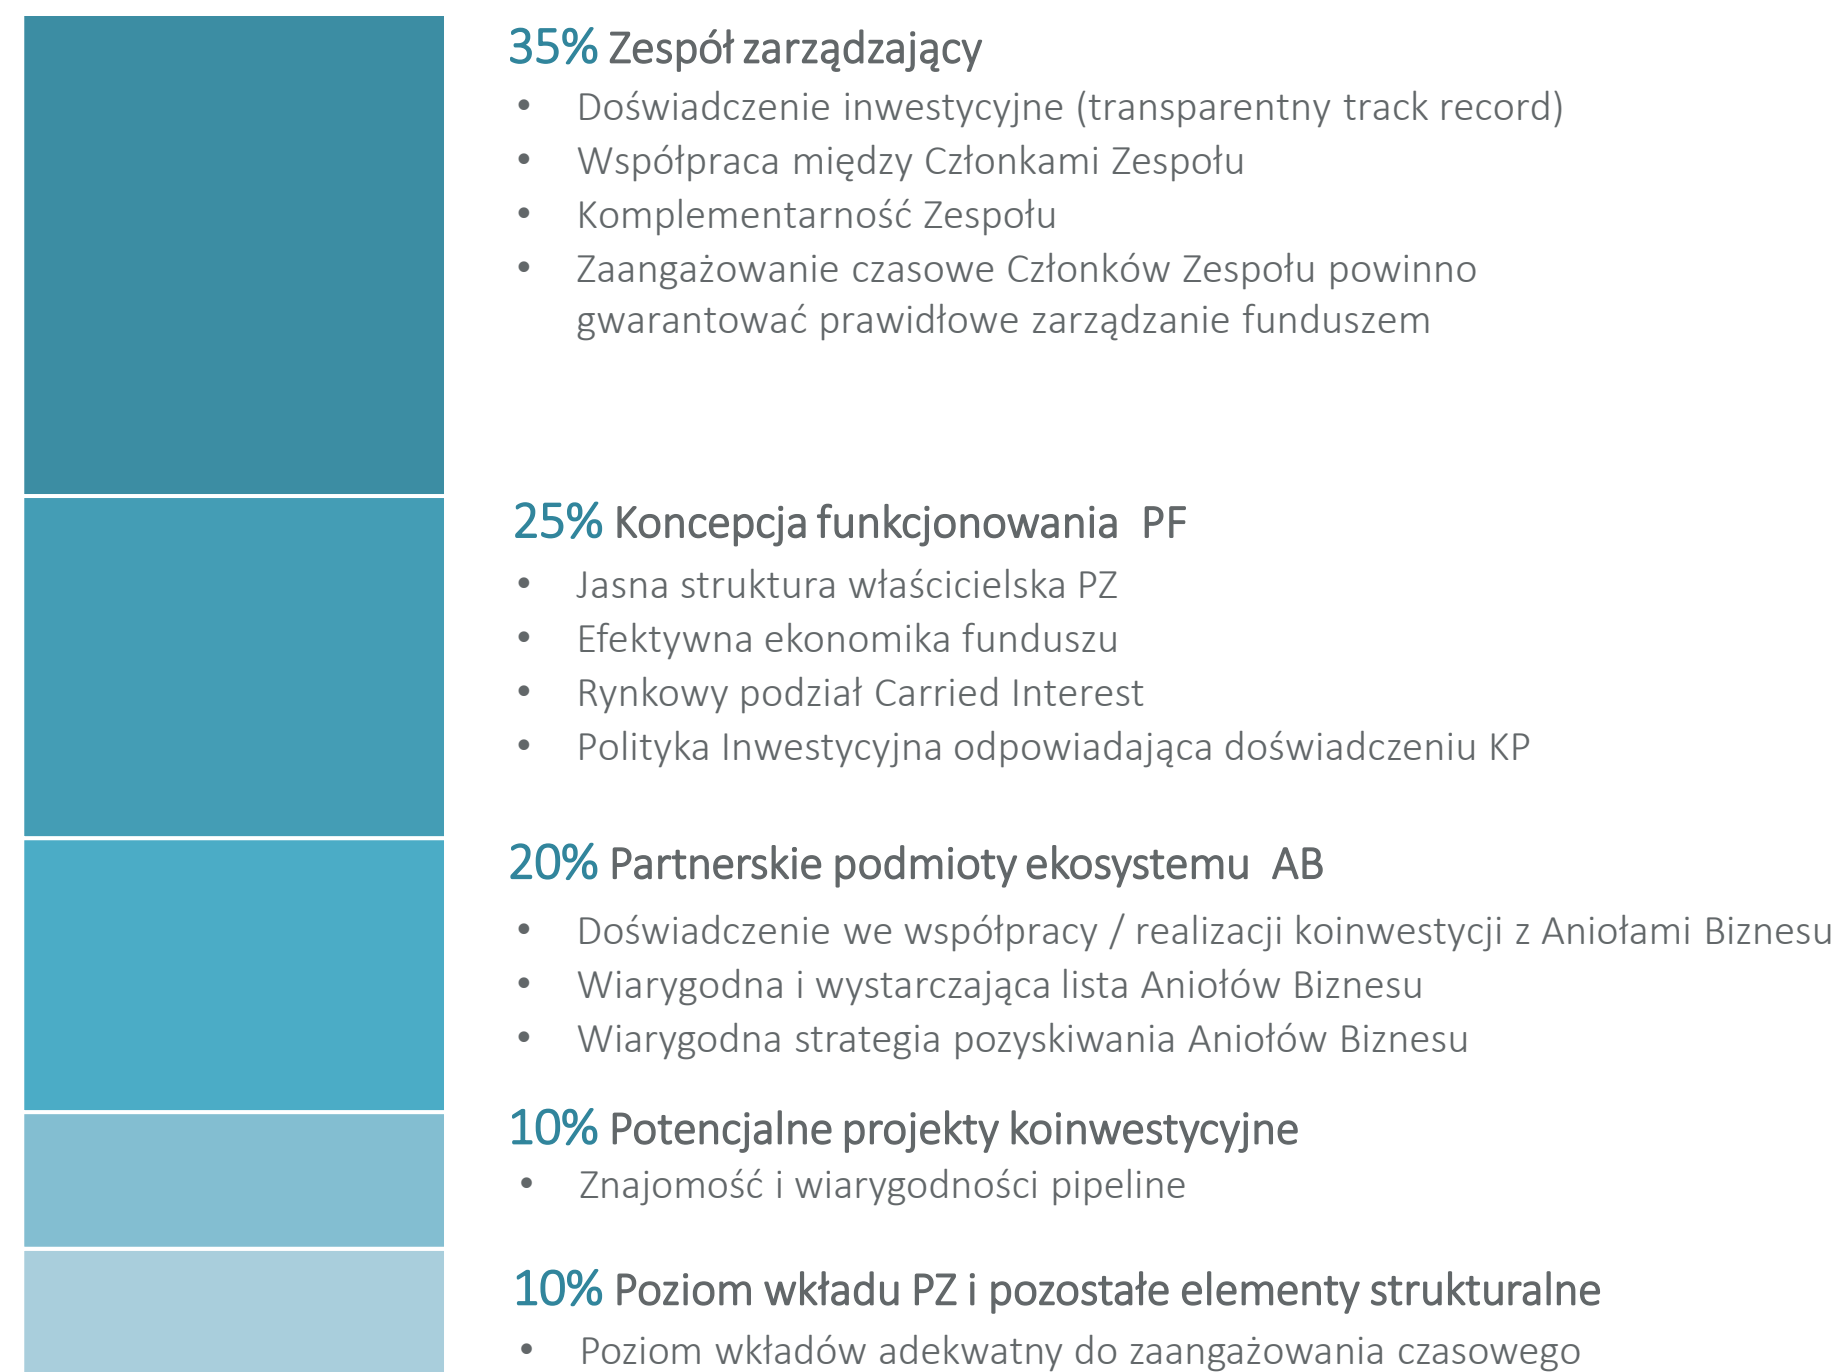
35% Zespół zarządzający

- Doświadczenie inwestycyjne (transparentny track record)
- Współpraca między Członkami Zespołu
- Komplementarność Zespołu
- Zaangażowanie czasowe Członków Zespołu powinno gwarantować prawidłowe zarządzanie funduszem

25% Koncepcja funkcjonowania PF

- Jasna struktura właścicielska PZ
- Efektywna ekonomika funduszu
- Rynkowy podział Carried Interest
- Polityka Inwestycyjna odpowiadająca doświadczeniu KP

20% Partnerskie podmioty ekosystemu AB

- Doświadczenie we współpracy / realizacji koinwestycji z Aniołami Biznesu
- Wiarygodna i wystarczająca lista Aniołów Biznesu
- Wiarygodna strategia pozyskiwania Aniołów Biznesu

10% Potencjalne projekty koinwestycyjne

- Znajomość i wiarygodności pipeline

10% Poziom wkładu PZ i pozostałe elementy strukturalne

- Poziom wkładów adekwatny do zaangażowania czasowego